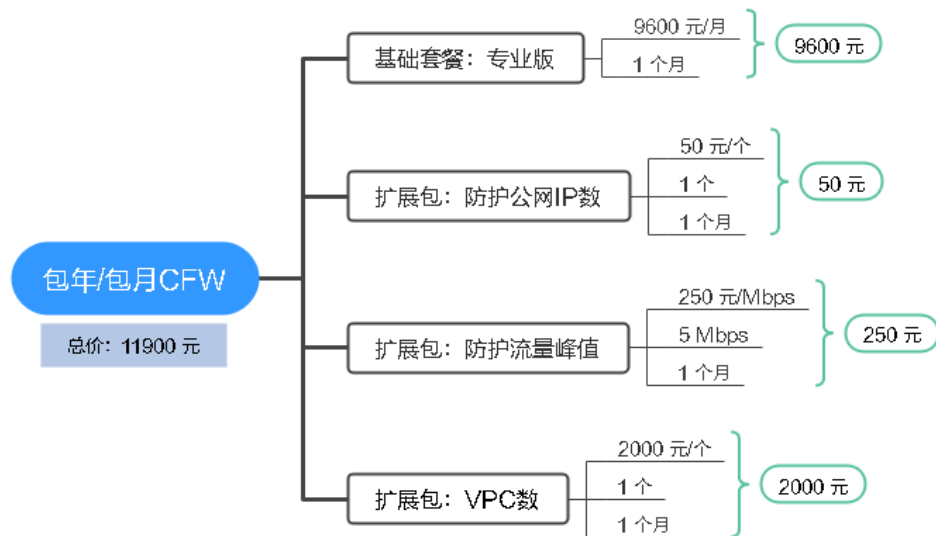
包年/包月CFW

总价：11900 元

基础套餐：专业版

9600 元/月

1 个月

9600 元

扩展包：防护公网IP数

50 元/个

1 个

1 个月

50 元

扩展包：防护流量峰值

250 元/Mbps

5 Mbps

1 个月

250 元

扩展包：VPC数

2000 元/个

1 个

1 个月

2000 元